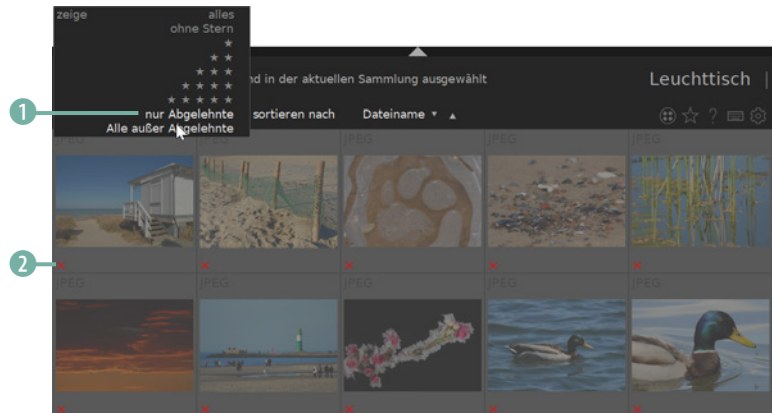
zeige alles
ohne Stern
★
★ ★
★ ★ ★
★ ★ ★ ★
★ ★ ★ ★ ★
nur Abgelehnte
Alle außer Abgelehnte

1

2

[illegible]nd in der aktuellen Sammlung ausgewählt

Leuchttisch |

sortieren nach Dateiname ▾ ▴

JPEG
JPEG
JPEG
JPEG
JPEG
JPEG
JPEG
JPEG
JPEG
JPEG